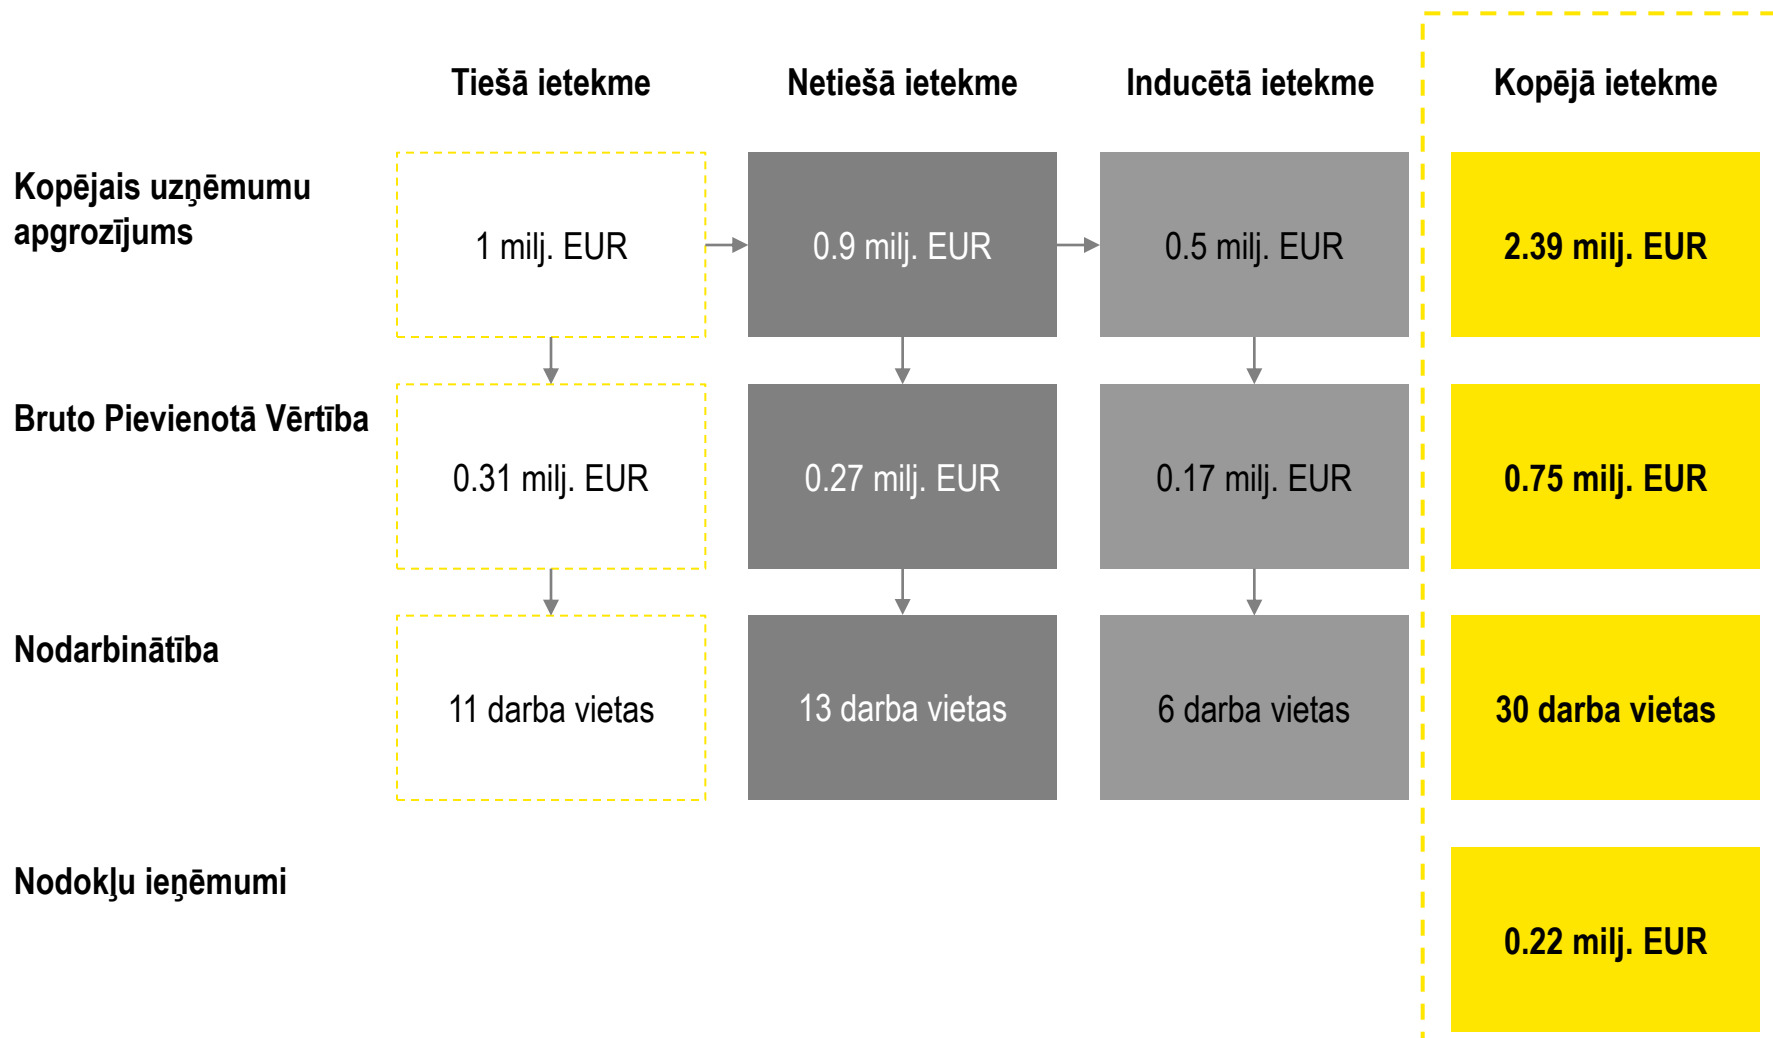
| | Tiešā ietekme | Netiešā ietekme | Inducētā ietekme | Kopējā ietekme |
|---|---|---|---|---|
| Kopējais uzņēmumu apgrozījums | 1 milj. EUR | 0.9 milj. EUR | 0.5 milj. EUR | 2.39 milj. EUR |
| Bruto Pievienotā Vērtība | 0.31 milj. EUR | 0.27 milj. EUR | 0.17 milj. EUR | 0.75 milj. EUR |
| Nodarbinātība | 11 darba vietas | 13 darba vietas | 6 darba vietas | 30 darba vietas |
| Nodokļu ieņēmumi | | | | 0.22 milj. EUR |